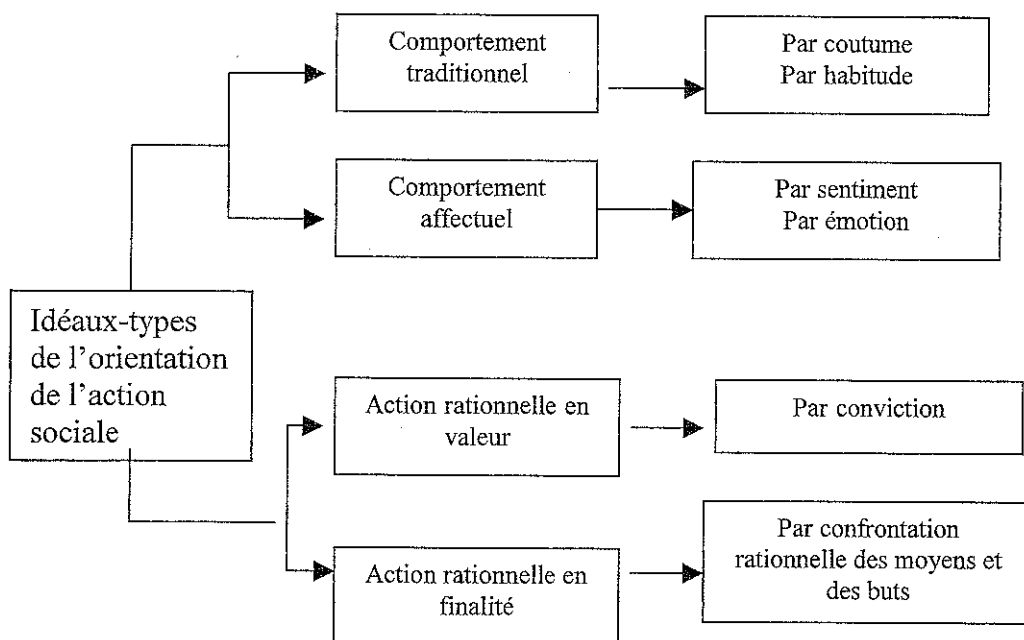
Idéaux-types de l'orientation de l'action sociale

Comportement traditionnel

Par coutume
Par habitude

Comportement affectuel

Par sentiment
Par émotion

Action rationnelle en valeur

Par conviction

Action rationnelle en finalité

Par confrontation rationnelle des moyens et des buts